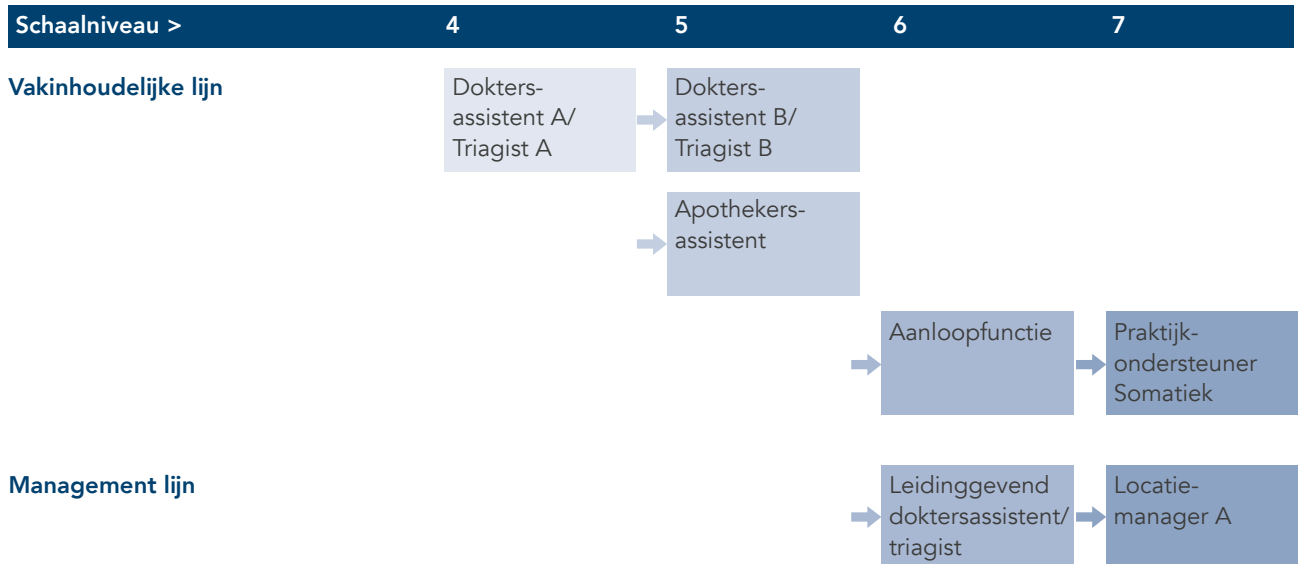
| Schaalniveau > | 4 | 5 | 6 | 7 |
|---|---|---|---|---|
| Vakinhoudelijke lijn | Dokters-assistent A/ Triagist A | Dokters-assistent B/ Triagist B | | |
| | | Apothekers-assistent | | |
| | | | Aanloopfunctie | Praktijk-ondersteuner Somatiek |
| Management lijn | | | Leidinggevend doktersassistent/ triagist | Locatie-manager A |